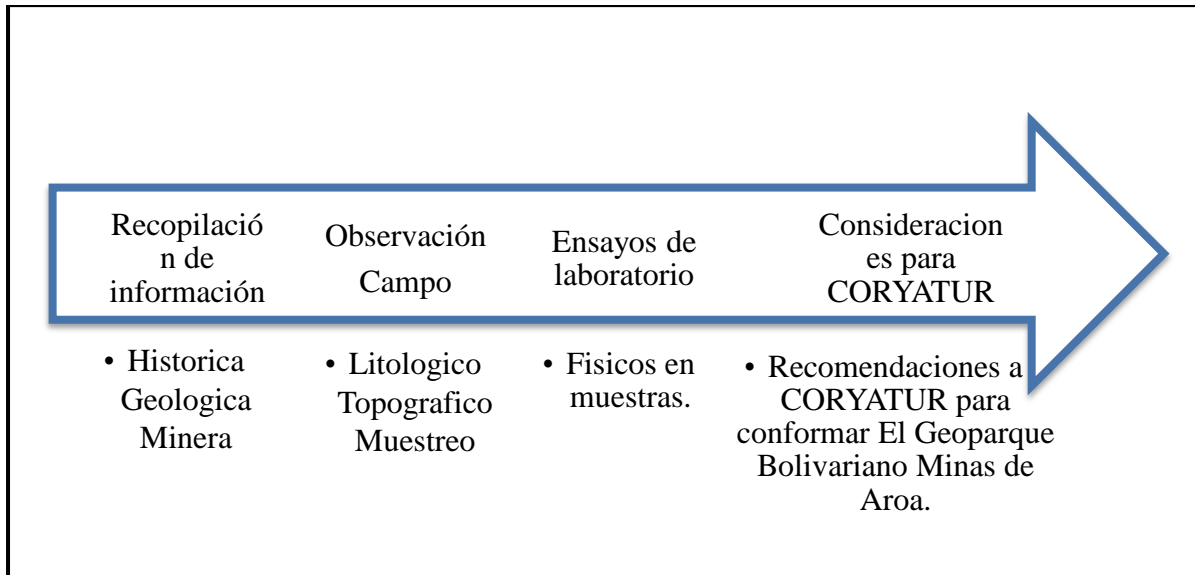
Recopilación de información

Observación Campo

Ensayos de laboratorio

Consideraciones para CORYATUR

• Historica Geologica Minera

• Litologico Topografico Muestreo

• Fisicos en muestras.

• Recomendaciones a CORYATUR para conformar El Geoparque Bolivariano Minas de Aroa.